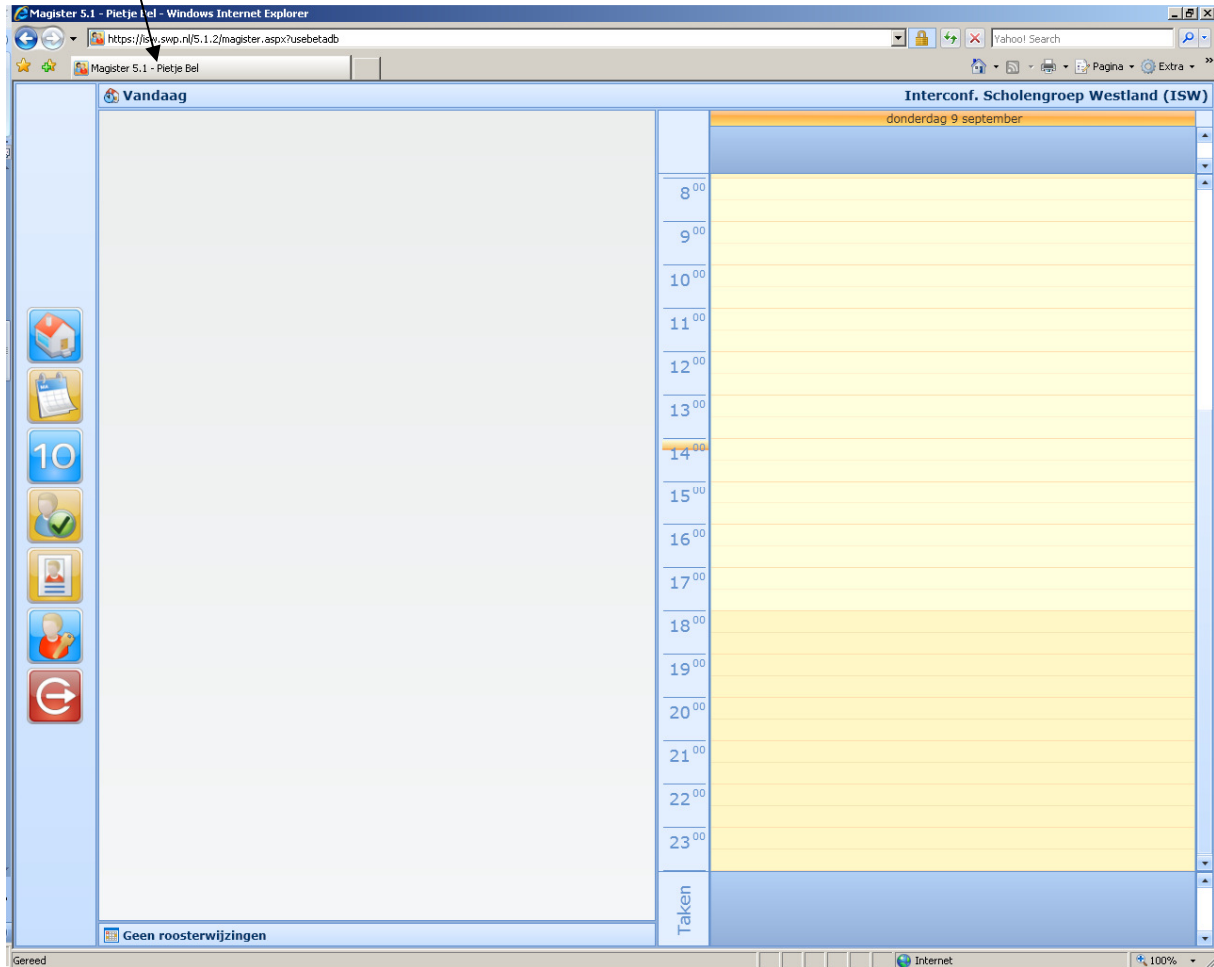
Magister 5.1 - Pietje Bel - Windows Internet Explorer

https://isw.swp.nl/5.1.2/magister.aspx?usebetadb

Yahoo! Search

Magister 5.1 - Pietje Bel

Pagina Extra

Vandaag

Interconf. Scholengroep Westland (ISW)

donderdag 9 september

10

$8^{00}$
$9^{00}$
$10^{00}$
$11^{00}$
$12^{00}$
$13^{00}$
$14^{00}$
$15^{00}$
$16^{00}$
$17^{00}$
$18^{00}$
$19^{00}$
$20^{00}$
$21^{00}$
$22^{00}$
$23^{00}$

Taken

Geen roosterwijzigingen

Gereed

Internet

100%